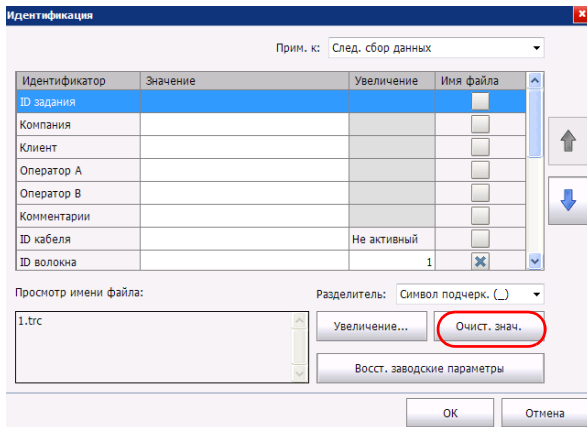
Идентификация

Прим. к: След. сбор данных

| Идентификатор | Значение | Увеличение | Имя файла |
|---|---|---|---|
| ID задания | | | |
| Компания | | | |
| Клиент | | | |
| Оператор A | | | |
| Оператор B | | | |
| Комментарии | | | |
| ID кабеля | | Не активный | |
| ID волокна | | 1 | |

Просмотр имени файла:

1.trc

Разделитель: Символ подчерк. (_)

Увеличение...

Очист. знач.

Восст. заводские параметры

OK

Отмена